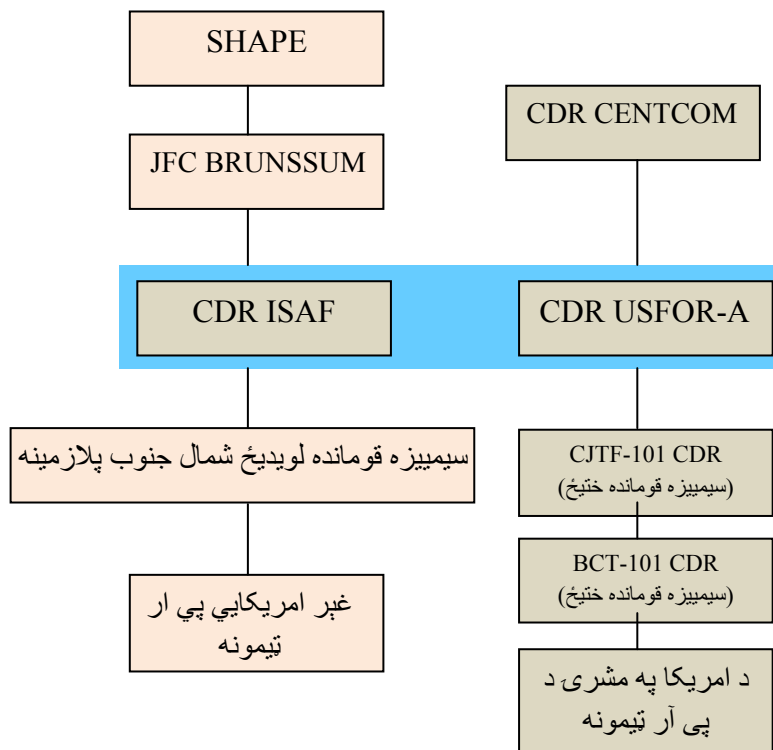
SHAPE

JFC BRUNSSUM

CDR CENTCOM

CDR ISAF

CDR USFOR-A

سیمییزه قومانده لویدیځ شمال جنوب پلازمینه

CJTF-101 CDR
(سیمییزه قومانده ختیځ)

BCT-101 CDR
(سیمییزه قومانده ختیځ)

غیر امریکايي پي ار تیمونه

د امریکا په مشرۍ د پی آر تیمونه